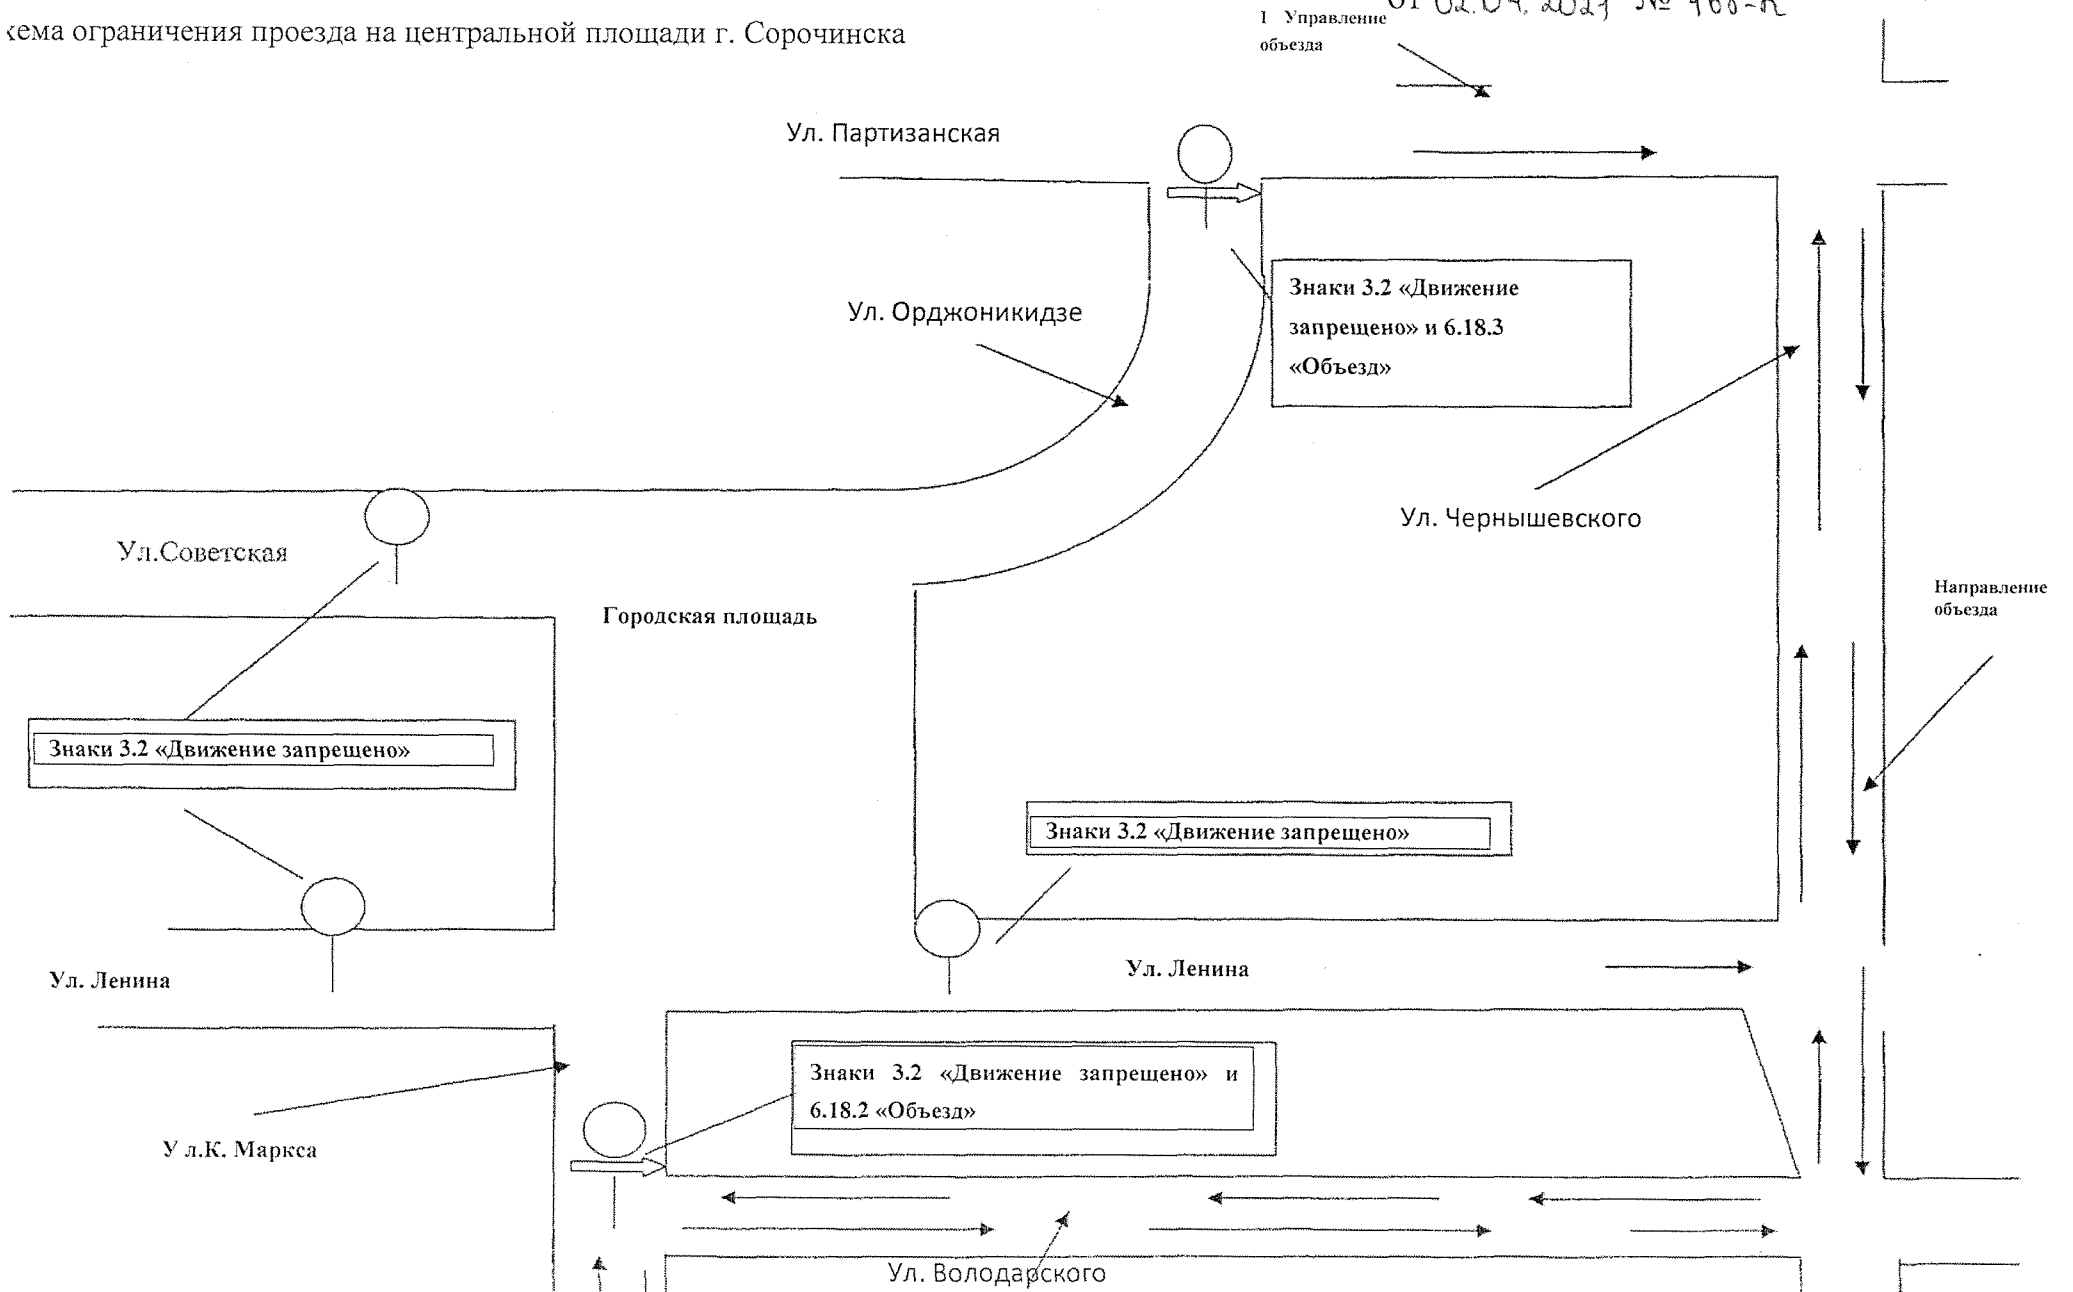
хема ограничения проезда на центральной площади г. Сорочинска

1 Управление объезда

от 02.04.2021 № 468-п

Ул. Партизанская

Ул. Орджоникидзе

Знаки 3.2 «Движение запрещено» и 6.18.3 «Объезд»

Ул. Чернышевского

Ул.Советская

Городская площадь

Направление объезда

Знаки 3.2 «Движение запрещено»

Знаки 3.2 «Движение запрещено»

Ул. Ленина

Ул. Ленина

Знаки 3.2 «Движение запрещено» и 6.18.2 «Объезд»

У л.К. Маркса

Ул. Володарского